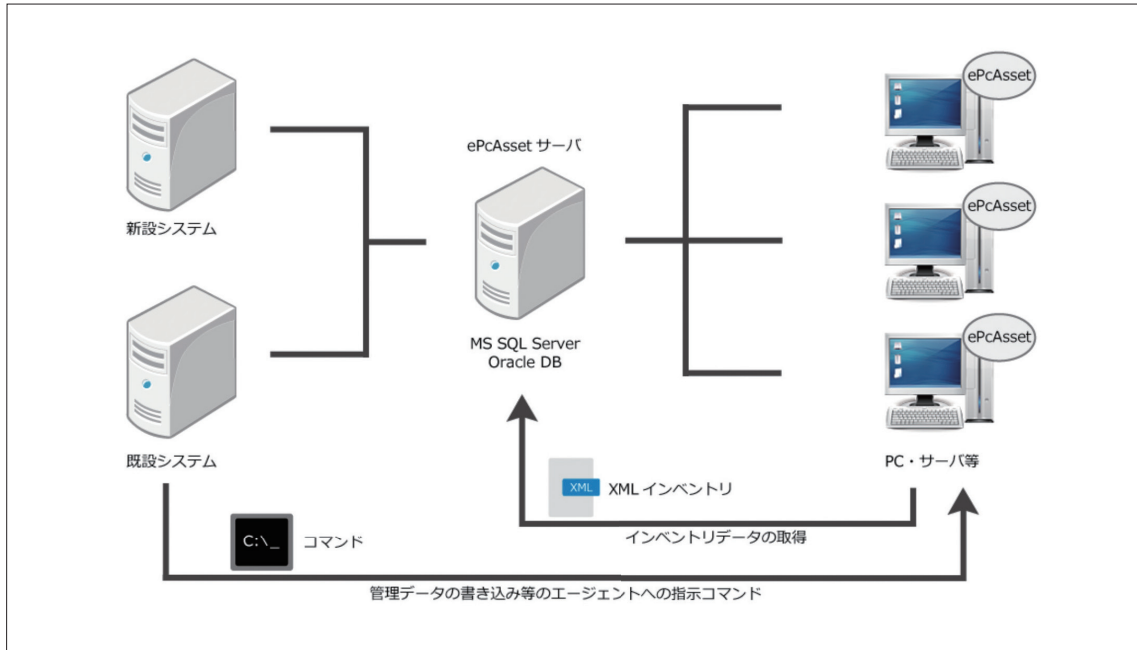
新設システム

既設システム

ePcAsset サーバ

MS SQL Server
Oracle DB

ePcAsset

ePcAsset

ePcAsset

PC・サーバ等

XML

XML インベントリ

インベントリデータの取得

C:\_

コマンド

管理データの書き込み等のエージェントへの指示コマンド